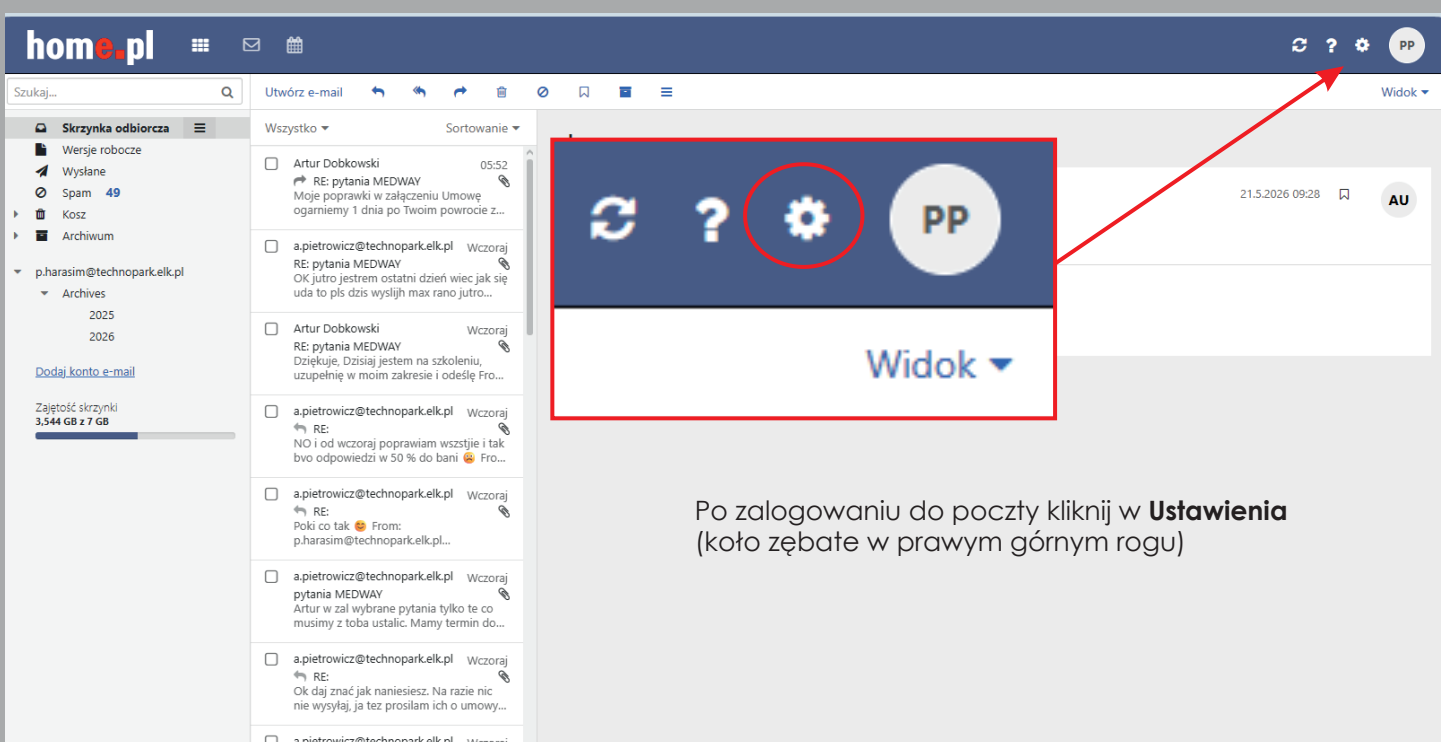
home.pl

PP

Szukaj...

Utwórz e-mail

Widok

Skrzynka odbiorcza
Wersje robocze
Wysłane
Spam 49
Kosz
Archiwum

p.harasim@technopark.elk.pl
Archives
2025
2026

Dodaj konto e-mail

Zajętość skrzynki
3,544 GB z 7 GB

Wszystko
Sortowanie

Artur Dobkowski 05:52
RE: pytania MEDWAY
Moje poprawki w załączeniu Umowę ogarniemy 1 dnia po Twoim powrocie z...

a.pietrowicz@technopark.elk.pl Wczoraj
RE: pytania MEDWAY
OK jutro jestrem ostatni dzień wiec jak się uda to pls dzis wyslijh max rano jutro...

Artur Dobkowski Wczoraj
RE: pytania MEDWAY
Dziękuje, Dzisiaj jestem na szkoleniu, uzupełnię w moim zakresie i odeślę Fro...

a.pietrowicz@technopark.elk.pl Wczoraj
RE:
NO i od wczoraj poprawiam wszstjie i tak bvo odpowiedzi w 50 % do bani 😩 Fro...

a.pietrowicz@technopark.elk.pl Wczoraj
RE:
Poki co tak 😊 From: p.harasim@technopark.elk.pl...

a.pietrowicz@technopark.elk.pl Wczoraj
pytania MEDWAY
Artur w zal wybrane pytania tylko te co musimy z toba ustalic. Mamy termin do...

a.pietrowicz@technopark.elk.pl Wczoraj
RE:
Ok daj znać jak naniesiesz. Na razie nic nie wysyłaj, ja tez prosilam ich o umowy...

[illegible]

21.5.2026 09:28
AU

PP

Widok

Po zalogowaniu do poczty kliknij w **Ustawienia** (koło zębate w prawym górnym rogu)